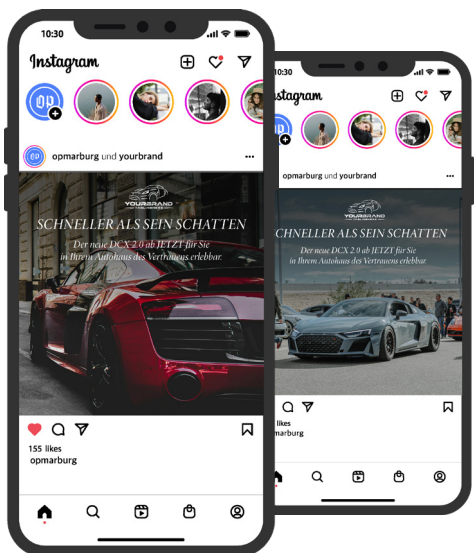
10:30

Instagram

opmarburg und yourbrand

YOURBRAND

SCHNELLER ALS SEIN SCHATTEN

Der neue DCX 2.0 ab JETZT für Sie in Ihrem Autohaus des Vertrauens erlebbar.

155 likes
opmarburg

10:30

Instagram

opmarburg und yourbrand

YOURBRAND

SCHNELLER ALS SEIN SCHATTEN

Der neue DCX 2.0 ab JETZT für Sie in Ihrem Autohaus des Vertrauens erlebbar.

likes
burg